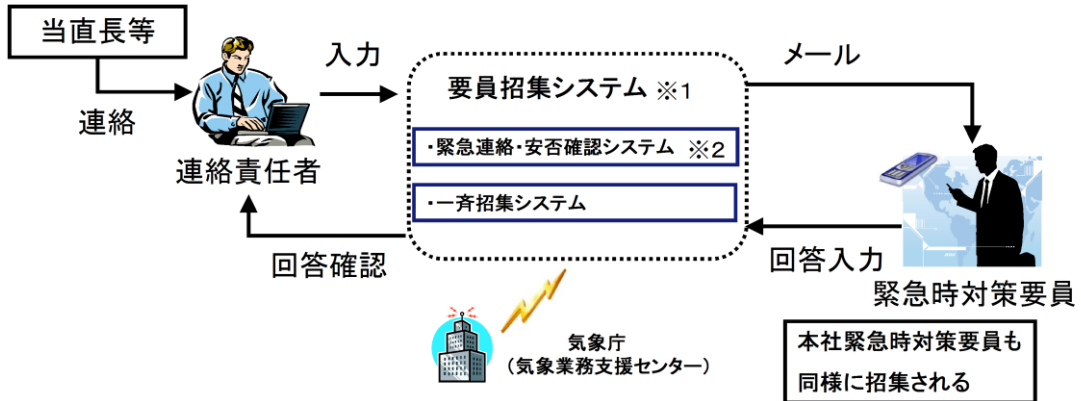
当直長等

連絡

連絡責任者

入力

要員招集システム ※1

・緊急連絡・安否確認システム ※2

・一斉招集システム

メール

回答確認

回答入力

緊急時対策要員

気象庁
（気象業務支援センター）

本社緊急時対策要員も
同様に招集される